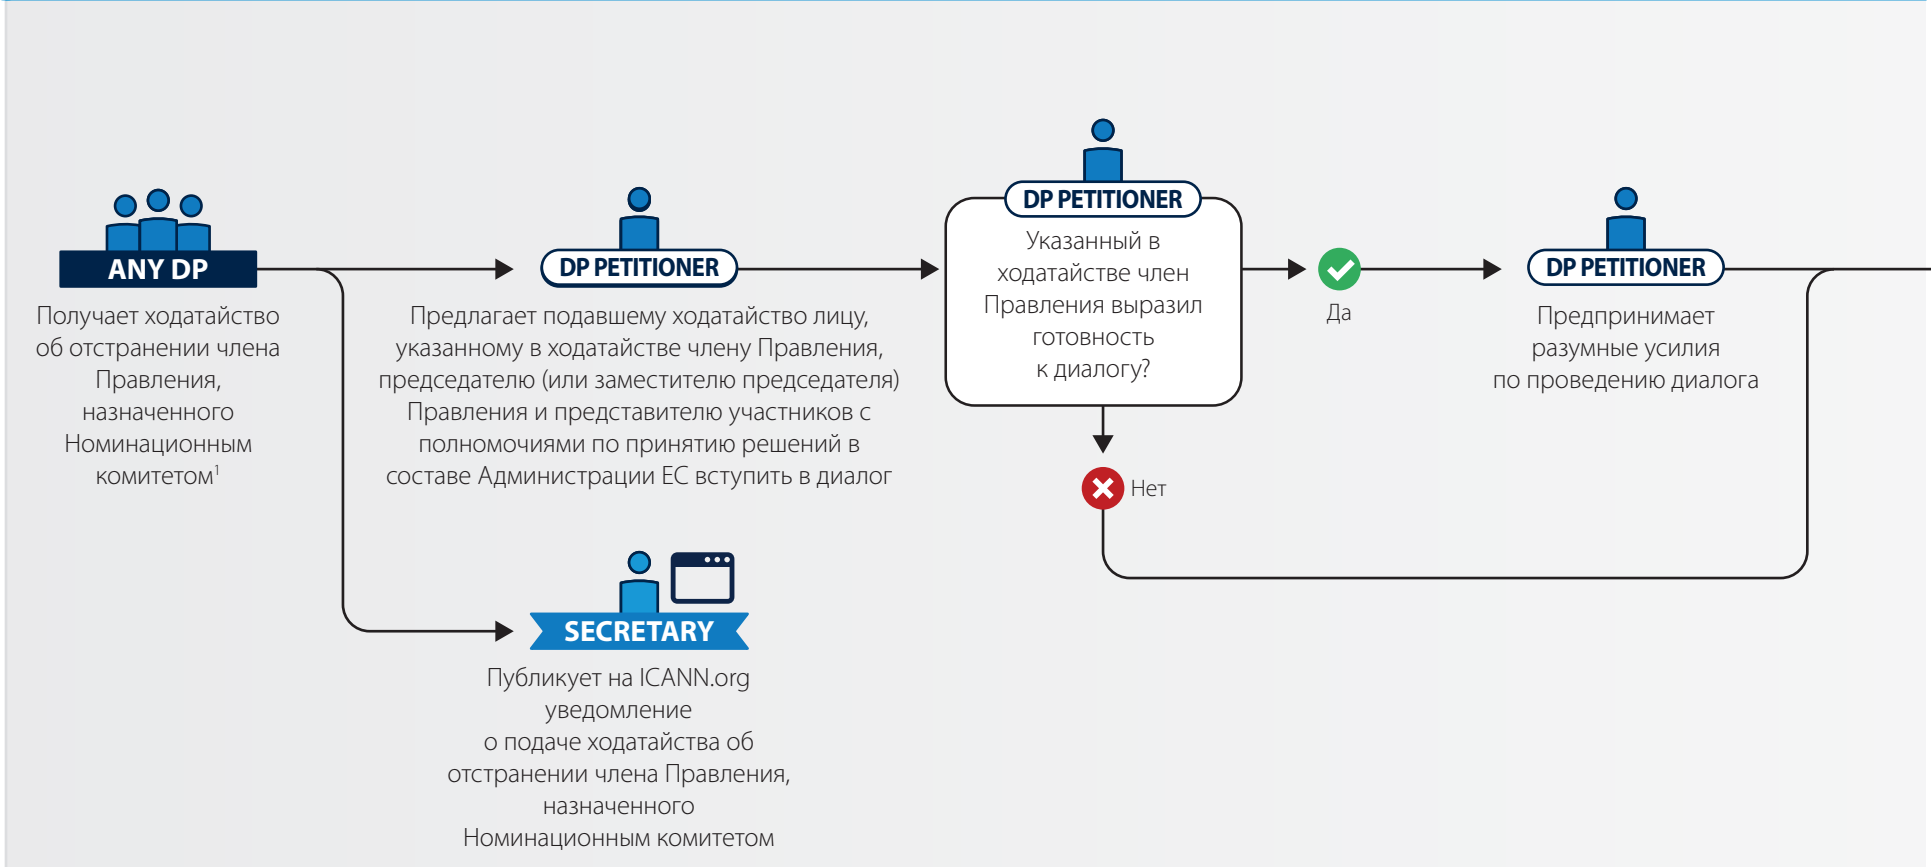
ANY DP

Получает ходатайство об отстранении члена Правления, назначенного Номинационным комитетом$^1$

DP PETITIONER

Предлагает подавшему ходатайство лицу, указанному в ходатайстве члену Правления, председателю (или заместителю председателя) Правления и представителю участников с полномочиями по принятию решений в составе Администрации ЕС вступить в диалог

DP PETITIONER

Указанный в ходатайстве член Правления выразил готовность к диалогу?

Да

Нет

DP PETITIONER

Предпринимает разумные усилия по проведению диалога

SECRETARY

Публикует на ICANN.org уведомление о подаче ходатайства об отстранении члена Правления, назначенного Номинационным комитетом